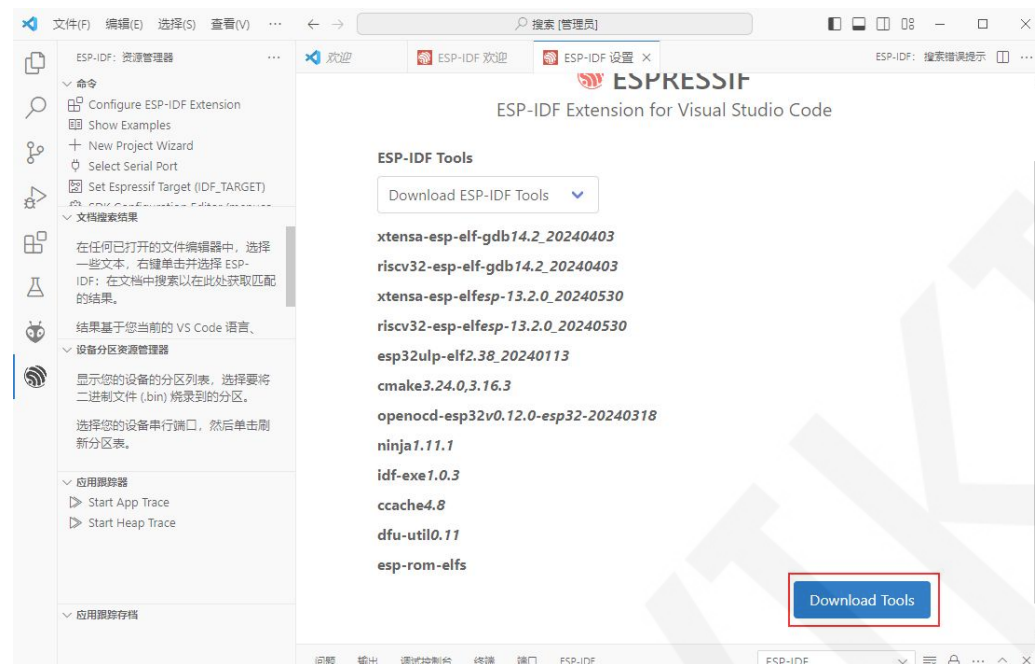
文件(F) 编辑(E) 选择(S) 查看(V) ··· ← → 搜索 [管理员]

ESP-IDF: 资源管理器 ···

∨ 命令
Configure ESP-IDF Extension
Show Examples
+ New Project Wizard
Select Serial Port
Set Espressif Target (IDF_TARGET)
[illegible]

∨ 文档搜索结果
在任何已打开的文件编辑器中，选择一些文本，右键单击并选择 ESP-IDF：在文档中搜索以在此处获取匹配的结果。

结果基于您当前的 VS Code 语言、

∨ 设备分区资源管理器
显示您的设备的分区列表，选择要将二进制文件 (.bin) 烧录到的分区。

选择您的设备串行端口，然后单击刷新分区表。

∨ 应用跟踪器
Start App Trace
Start Heap Trace

∨ 应用跟踪存档

欢迎 | ESP-IDF 欢迎 | ESP-IDF 设置 ×

ESP-IDF: 搜索错误提示

ESPRESSIF
ESP-IDF Extension for Visual Studio Code

ESP-IDF Tools

Download ESP-IDF Tools

xtensa-esp-elf-gdb14.2_20240403
riscv32-esp-elf-gdb14.2_20240403
xtensa-esp-elfesp-13.2.0_20240530
riscv32-esp-elfesp-13.2.0_20240530
esp32ulp-elf2.38_20240113
cmake3.24.0,3.16.3
openocd-esp32v0.12.0-esp32-20240318
ninja1.11.1
idf-exe1.0.3
ccache4.8
dfu-util0.11
esp-rom-elfs

Download Tools

问题 输出 调试控制台 终端 端口 ESP-IDF ESP-IDF